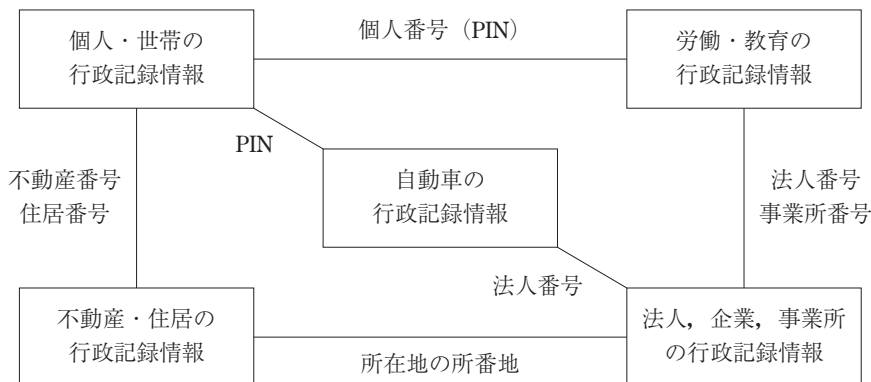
個人・世帯の
行政記録情報

個人番号（PIN）

労働・教育の
行政記録情報

PIN

不動産番号
住居番号

自動車の
行政記録情報

法人番号
事業所番号

法人番号

不動産・住居の
行政記録情報

法人，企業，事業所
の行政記録情報

所在地の所番地